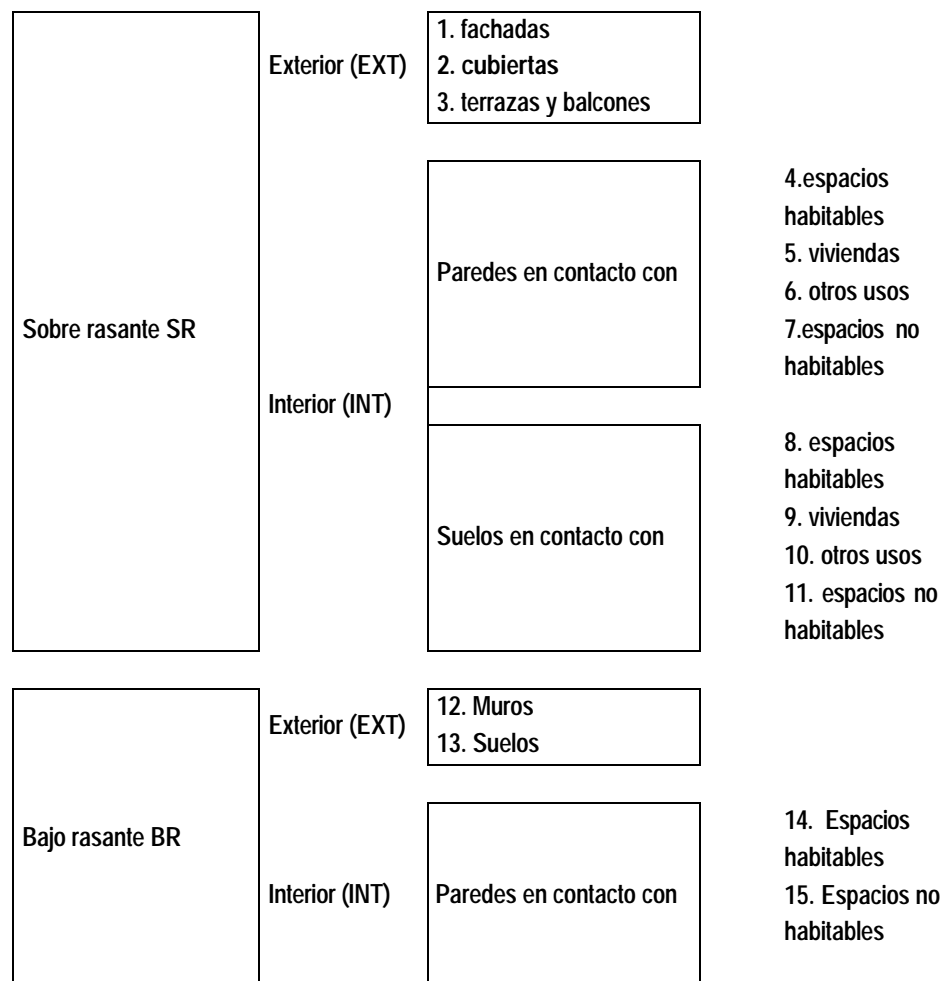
Sobre rasante SR

Exterior (EXT)

1. fachadas
2. cubiertas
3. terrazas y balcones

Interior (INT)

Paredes en contacto con

4.espacios habitables
5. viviendas
6. otros usos
7.espacios no habitables

Suelos en contacto con

8. espacios habitables
9. viviendas
10. otros usos
11. espacios no habitables

Bajo rasante BR

Exterior (EXT)

12. Muros
13. Suelos

Interior (INT)

Paredes en contacto con

14. Espacios habitables
15. Espacios no habitables